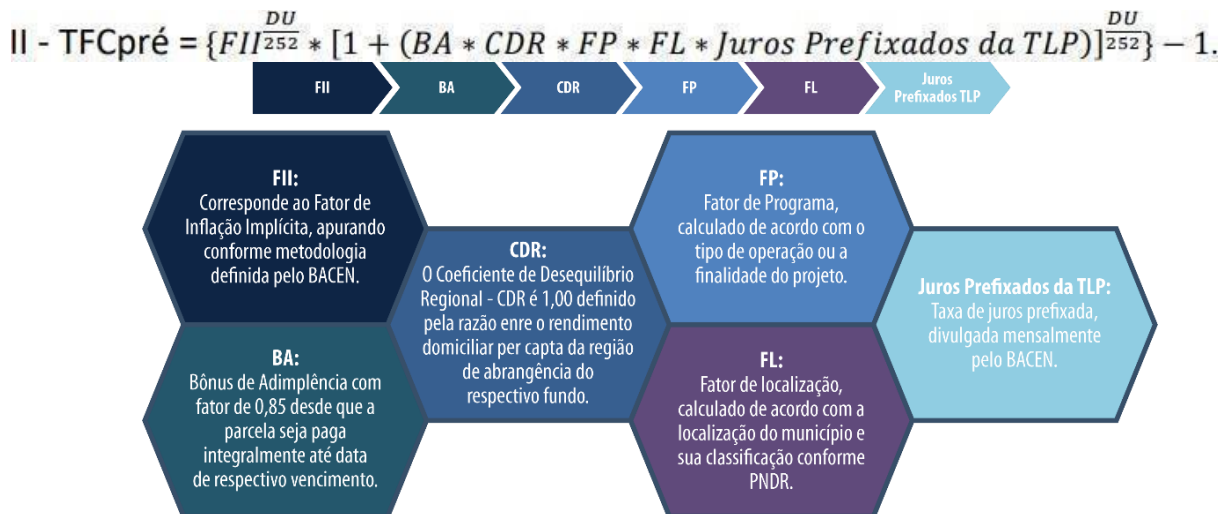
II - TFCpré = $\{FII^{\frac{DU}{252}} * [1 + (BA * CDR * FP * FL * Juros\ Prefixados\ da\ TLP)]^{\frac{DU}{252}}\} - 1.$

FII | BA | CDR | FP | FL | Juros Prefixados TLP

FII:
Corresponde ao Fator de Inflação Implícita, apurando conforme metodologia definida pelo BACEN.

BA:
Bônus de Adimplência com fator de 0,85 desde que a parcela seja paga integralmente até data de respectivo vencimento.

CDR:
O Coeficiente de Desequilíbrio Regional - CDR é 1,00 definido pela razão enre o rendimento domiciliar per capta da região de abrangência do respectivo fundo.

FP:
Fator de Programa, calculado de acordo com o tipo de operação ou a finalidade do projeto.

FL:
Fator de localização, calculado de acordo com a localização do município e sua classificação conforme PNDR.

Juros Prefixados da TLP:
Taxa de juros prefixada, divulgada mensalmente pelo BACEN.